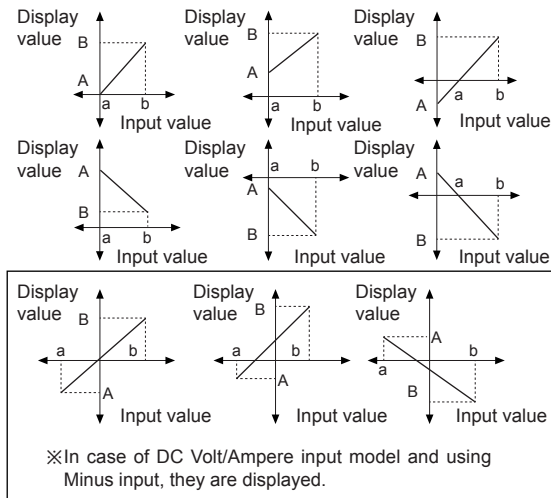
Display value
B
A
a
b
Input value

Display value
B
A
a
b
Input value

Display value
B
A
a
b
Input value

Display value
A
B
a
b
Input value

Display value
a
b
A
B
Input value

Display value
A
a
b
B
Input value

Display value
B
a
b
A
Input value

Display value
B
a
b
A
Input value

Display value
A
a
b
B
Input value

※In case of DC Volt/Ampere input model and using Minus input, they are displayed.